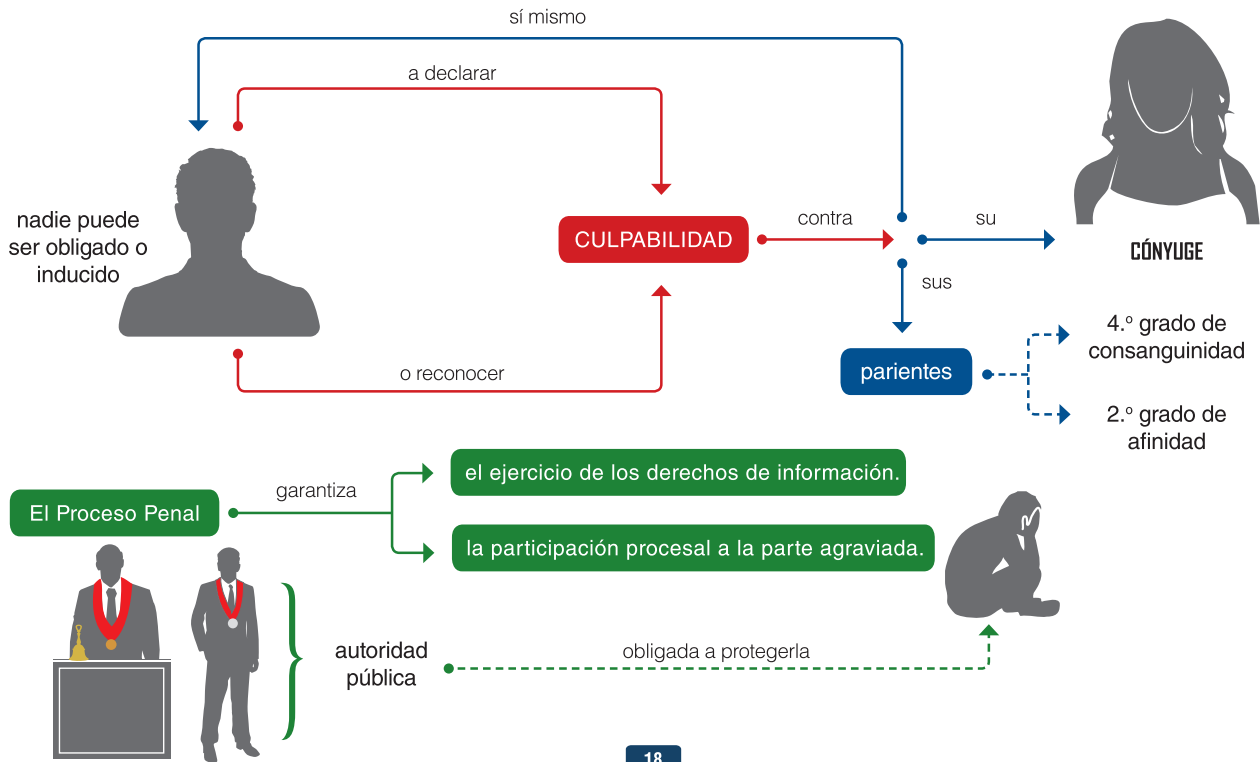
sí mismo

a declarar

nadie puede ser obligado o inducido

CULPABILIDAD

contra

su

CÓNYUGE

sus

o reconocer

parientes

4.º grado de consanguinidad

2.º grado de afinidad

El Proceso Penal

garantiza

el ejercicio de los derechos de información.

la participación procesal a la parte agraviada.

autoridad pública

obligada a protegerla

18